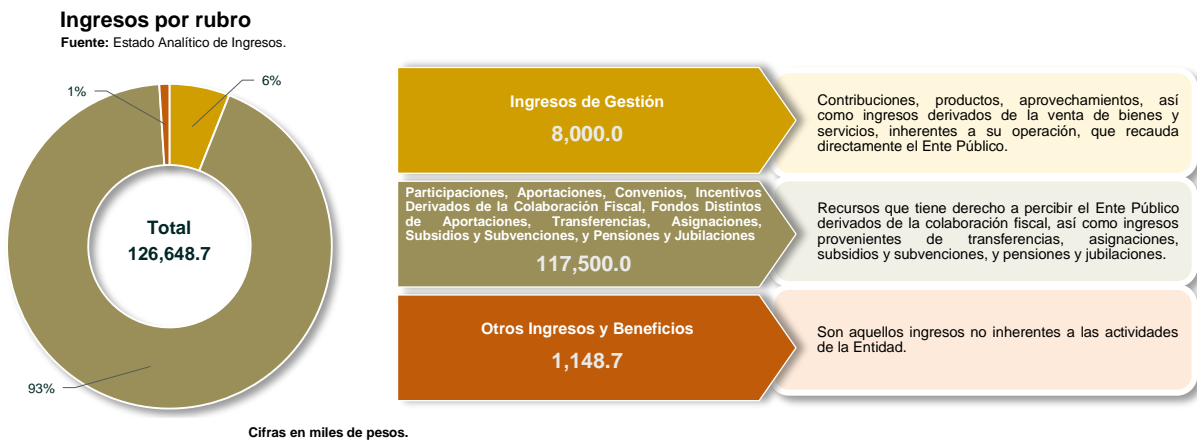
Ingresos por rubro
Fuente: Estado Analítico de Ingresos.

1%
6%
Total
126,648.7
93%

Ingresos de Gestión
8,000.0

Contribuciones, productos, aprovechamientos, así como ingresos derivados de la venta de bienes y servicios, inherentes a su operación, que recauda directamente el Ente Público.

Participaciones, Aportaciones, Convenios, Incentivos Derivados de la Colaboración Fiscal, Fondos Distintos de Aportaciones, Transferencias, Asignaciones, Subsidios y Subvenciones, y Pensiones y Jubilaciones
117,500.0

Recursos que tiene derecho a percibir el Ente Público derivados de la colaboración fiscal, así como ingresos provenientes de transferencias, asignaciones, subsidios y subvenciones, y pensiones y jubilaciones.

Otros Ingresos y Beneficios
1,148.7

Son aquellos ingresos no inherentes a las actividades de la Entidad.

Cifras en miles de pesos.